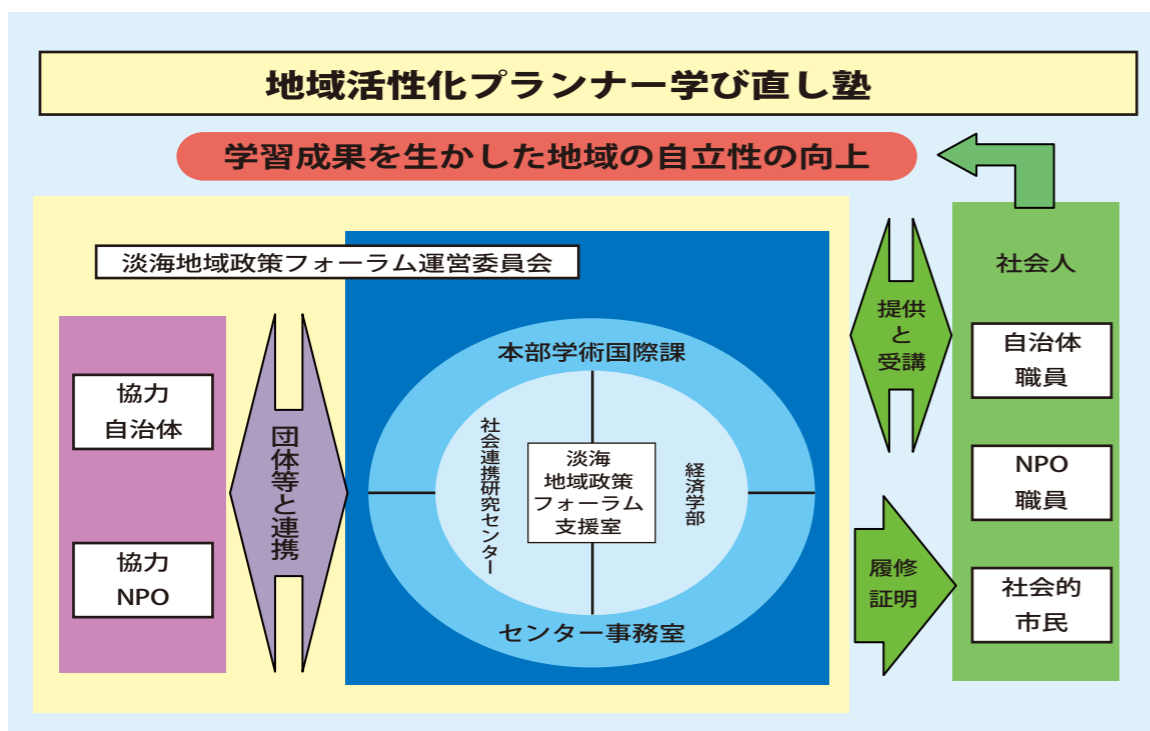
地域活性化プランナー学び直し塾

学習成果を生かした地域の自立性の向上

淡海地域政策フォーラム運営委員会

協力
自治体

協力
NPO

団体等と連携

本部学術国際課

社会連携研究センター

淡海
地域政策
フォーラム
支援室

経済学部

センター事務室

提供
と
受講

履修
証明

社会人

自治体
職員

NPO
職員

社会的
市民